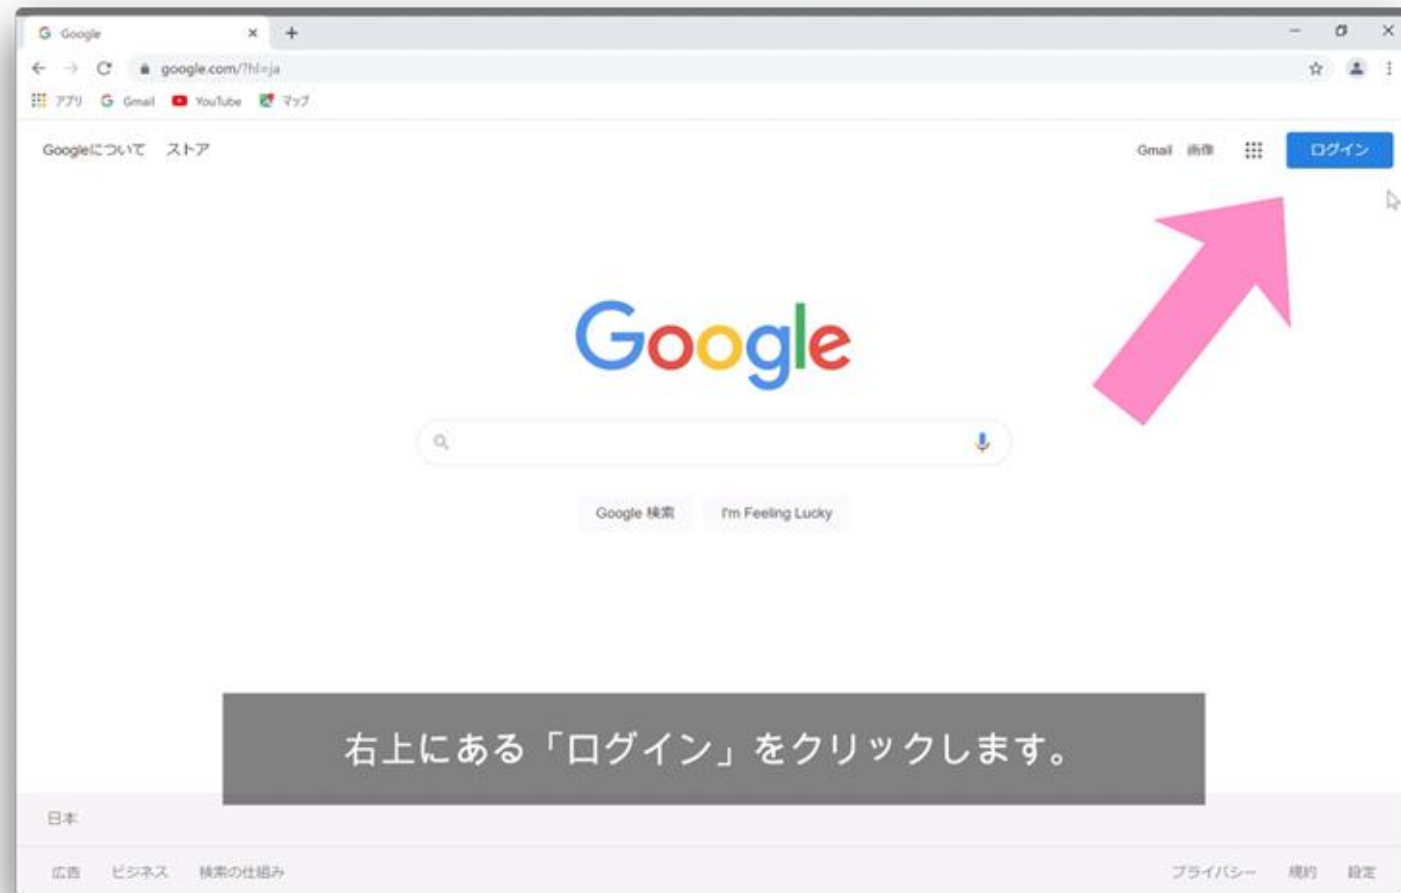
Google ×
+
google.com/?hl=ja
アプリ Gmail YouTube マップ

Googleについて ストア

Gmail 画像 ログイン

Google

Google 検索 I'm Feeling Lucky

右上にある「ログイン」をクリックします。

日本

広告 ビジネス 検索の仕組み

プライバシー 規約 設定